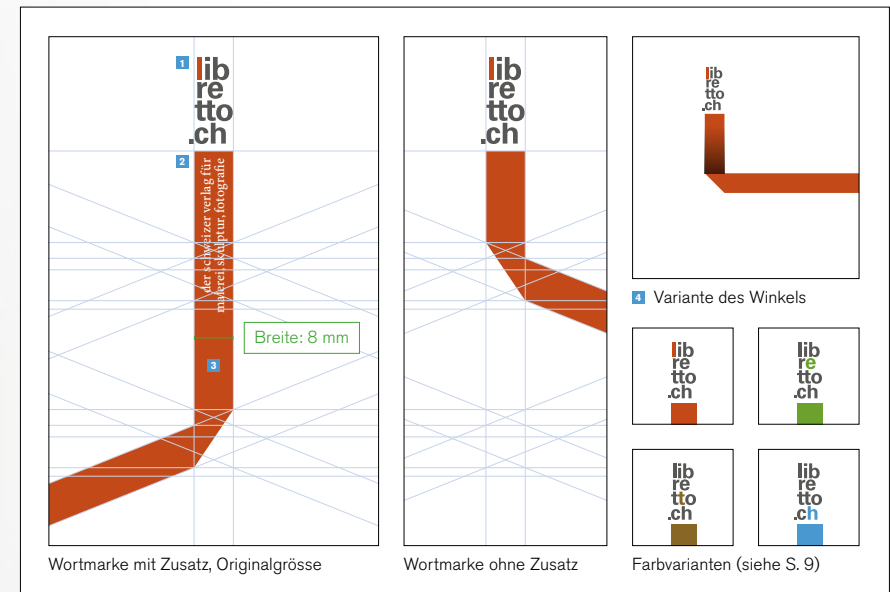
1
lib
re
tto
.ch

2
der schweizer verlag für malerei skulptur, fotografie

Breite: 8 mm

3

Wortmarke mit Zusatz, Originalgrösse

lib
re
tto
.ch

Wortmarke ohne Zusatz

lib
re
tto
.ch

4 Variante des Winkels

lib
re
tto
.ch

lib
re
tto
.ch

lib
re
tto
.ch

lib
re
tto
.ch

Farbvarianten (siehe S. 9)